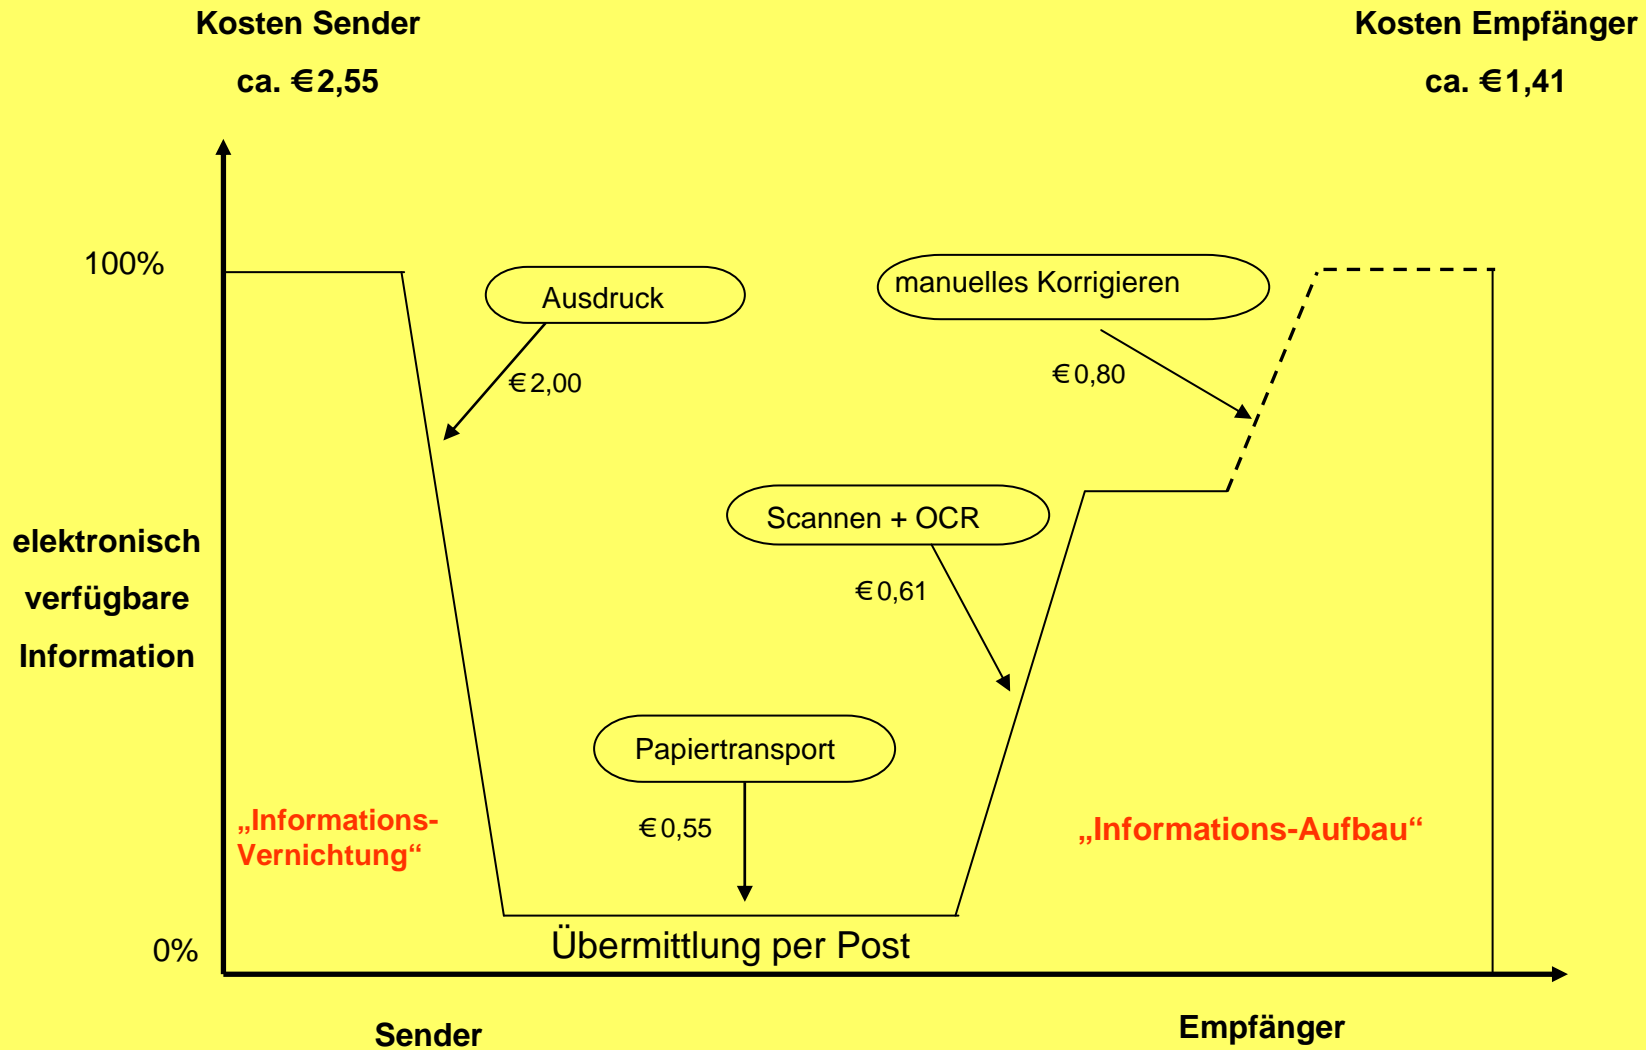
Kosten Sender
ca. €2,55

Kosten Empfänger
ca. €1,41

100%

Ausdruck

€2,00

manuelles Korrigieren

€0,80

elektronisch verfügbare Information

Scannen + OCR

€0,61

Papiertransport

€0,55

„Informations-Vernichtung“

„Informations-Aufbau“

0%

Übermittlung per Post

Sender

Empfänger